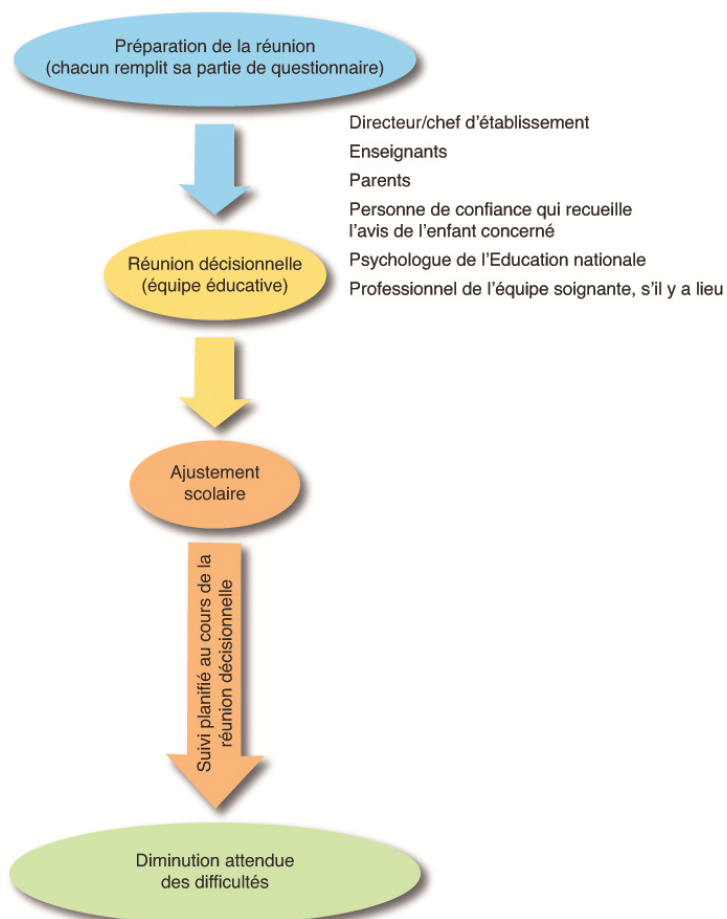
Préparation de la réunion
(chacun remplit sa partie de questionnaire)

Directeur/chef d'établissement
Enseignants
Parents
Personne de confiance qui recueille l'avis de l'enfant concerné
Psychologue de l'Education nationale
Professionnel de l'équipe soignante, s'il y a lieu

Réunion décisionnelle
(équipe éducative)

Ajustement
scolaire

Suivi planifié au cours de la réunion décisionnelle

Diminution attendue
des difficultés